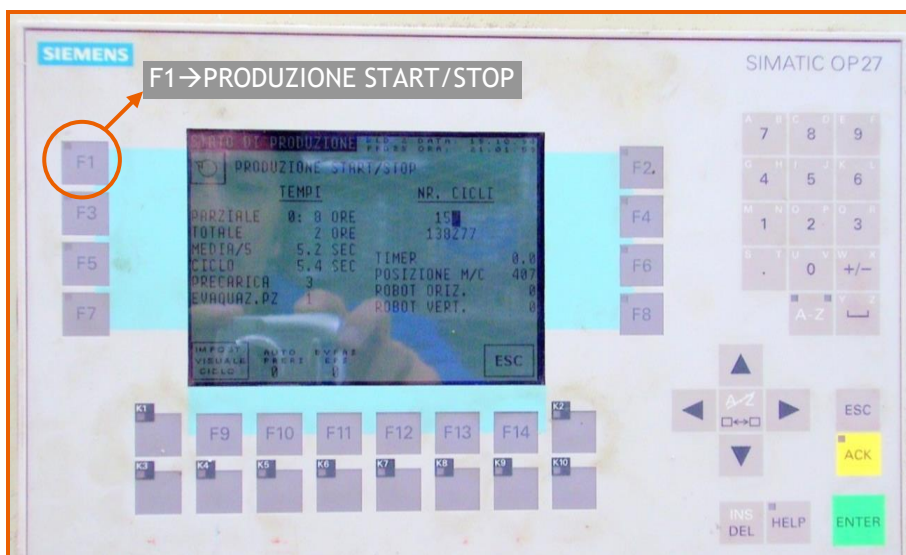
SIEMENS

F1→PRODUZIONE START/STOP

SIMATIC OP27

F1
F3
F5
F7

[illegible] DI PRODUZIONE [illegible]

PRODUZIONE START/STOP

TEMPI

NR. CICLI

PARZIALE 0: 8 ORE
TOTALE 2 ORE
MEDIA/S 5.2 SEC
CICLO 5.4 SEC
PRECARICA 3
EVAQUAZ.PZ 1

15
130277

TIMER 0.0
POSIZIONE M/C 407
ROBOT ORIZ. 0
ROBOT VERT. 0

IMPOST VISUALE CICLO
AUTO PREZI 0
EVPAS EZI 1

ESC

F2
F4
F6
F8

7 8 9
4 5 6
1 2 3
. 0 +/−
A-Z

K1 K2
F9 F10 F11 F12 F13 F14
K3 K4 K5 K6 K7 K8 K9 K10

A-Z

ESC
ACK

INS DEL
HELP
ENTER